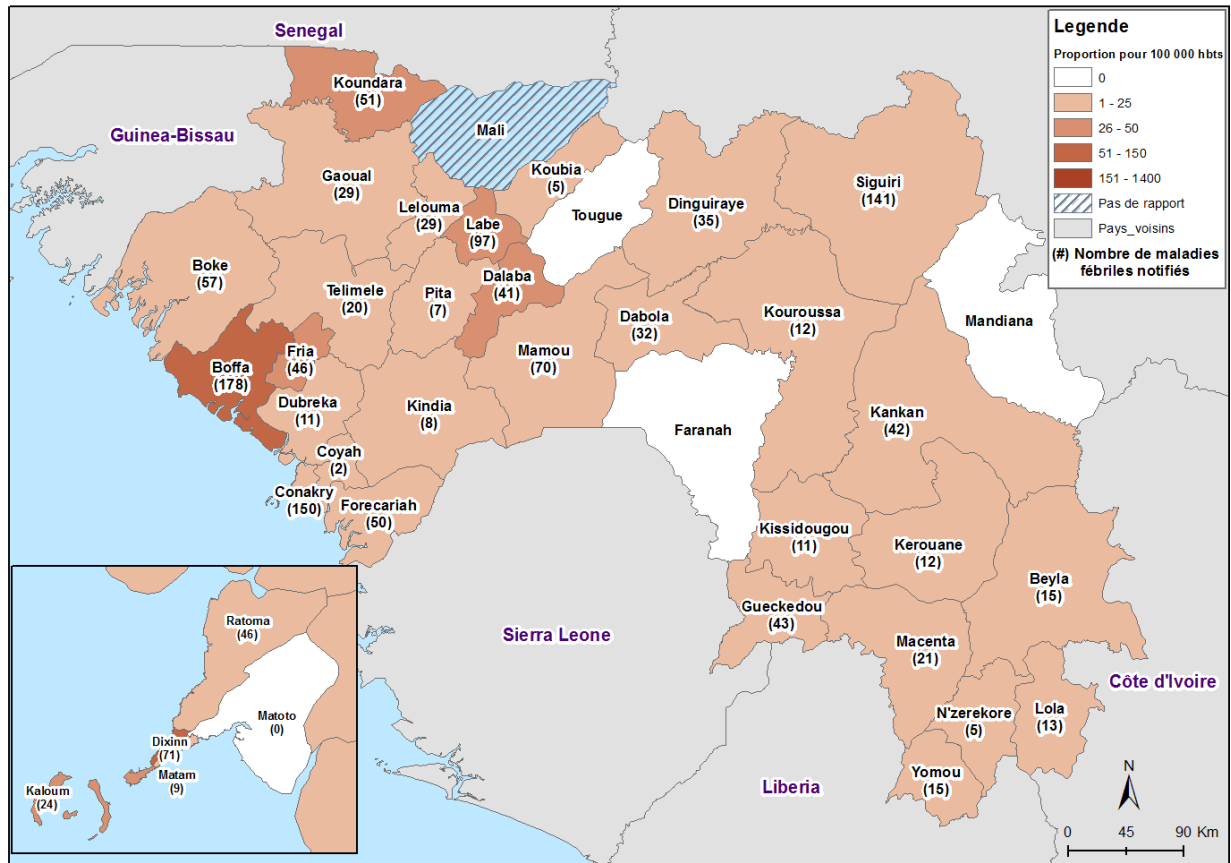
Legende
Proportion pour 100 000 hbts
0
1 - 25
26 - 50
51 - 150
151 - 1400
Pas de rapport
Pays_voisins
(#) Nombre de maladies fébriles notifiés

Senegal
Guinea-Bissau
Koundara (51)
Mali
Gaoual (29)
Koubia (5)
Lelouma (29)
Labe (97)
Tougue
Dinguiraye (35)
Siguiri (141)
Boke (57)
Telimele (20)
Pita (7)
Dalaba (41)
Dabola (32)
Kouroussa (12)
Mandiana
Boffa (178)
Fria (46)
Mamou (70)
Dubreka (11)
Kindia (8)
Faranah
Kankan (42)
Coyah (2)
Conakry (150)
Forecariah (50)
Kissidougou (11)
Kerouane (12)
Beyla (15)
Gueckedou (43)
Sierra Leone
Macenta (21)
Côte d'Ivoire
N'zerekore (5)
Lola (13)
Yomou (15)
Liberia
Ratoma (46)
Matoto (0)
Dixinn (71)
Matam (9)
Kaloum (24)
N
0 45 90 Km